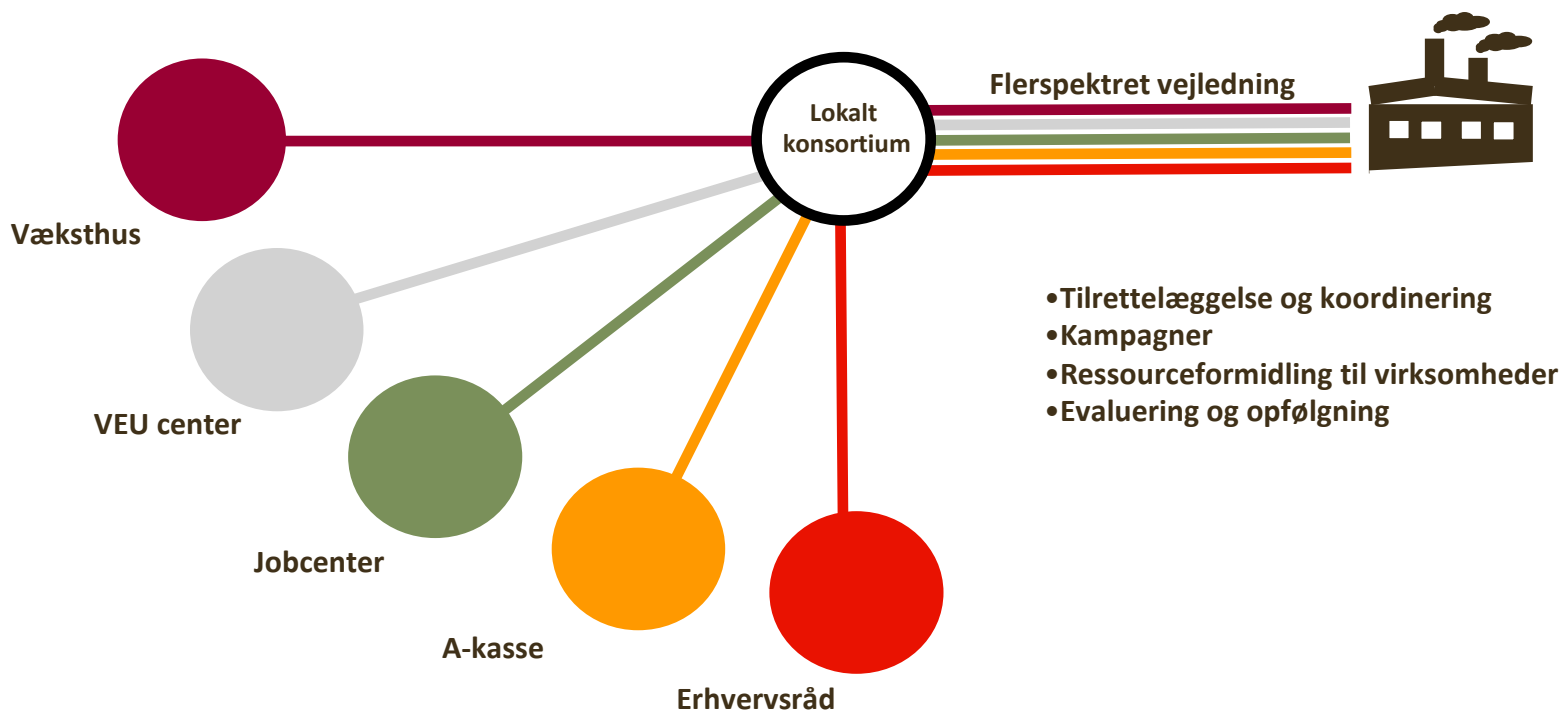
Lokalt konsortium

Flerspektret vejledning

Væksthus

VEU center

Jobcenter

A-kasse

Erhvervsråd

•Tilrettelæggelse og koordinering
•Kampagner
•Ressourceformidling til virksomheder
•Evaluering og opfølgning